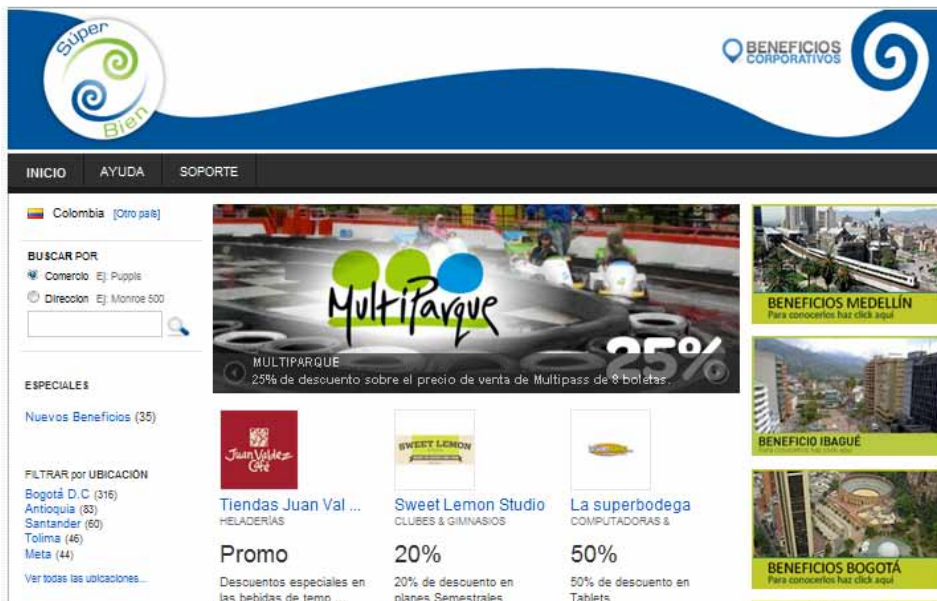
Súper Bien

BENEFICIOS CORPORATIVOS

INICIO AYUDA SOPORTE

Colombia [Otro país]

BUSCAR POR
Comercio Ej: Pupple
Direccion Ej: Monroe 500

ESPECIALES

Nuevos Beneficios (35)

FILTRAR por UBICACIÓN
Bogotá D.C (316)
Antioquia (83)
Santander (60)
Tolima (46)
Meta (44)

Ver todas las ubicaciones...

MultiParque

25%

MULTIPARQUE
25% de descuento sobre el precio de venta de Multipass de 8 boletas.

Juan Valdez Café

Tiendas Juan Val ...
HELADERÍAS
Promo
Descuentos especiales en las bebidas de temp...

SWEET LEMON

Sweet Lemon Studio
CLUBES & GIMNASIOS
20%
20% de descuento en planes Semestrales

La superbodega
COMPUTADORAS &
50%
50% de descuento en Tablets

BENEFICIOS MEDELLÍN
Para conocerlos haz click aquí

BENEFICIO IBAGUÉ
Para conocerlos haz click aquí

BENEFICIOS BOGOTÁ
Para conocerlos haz click aquí